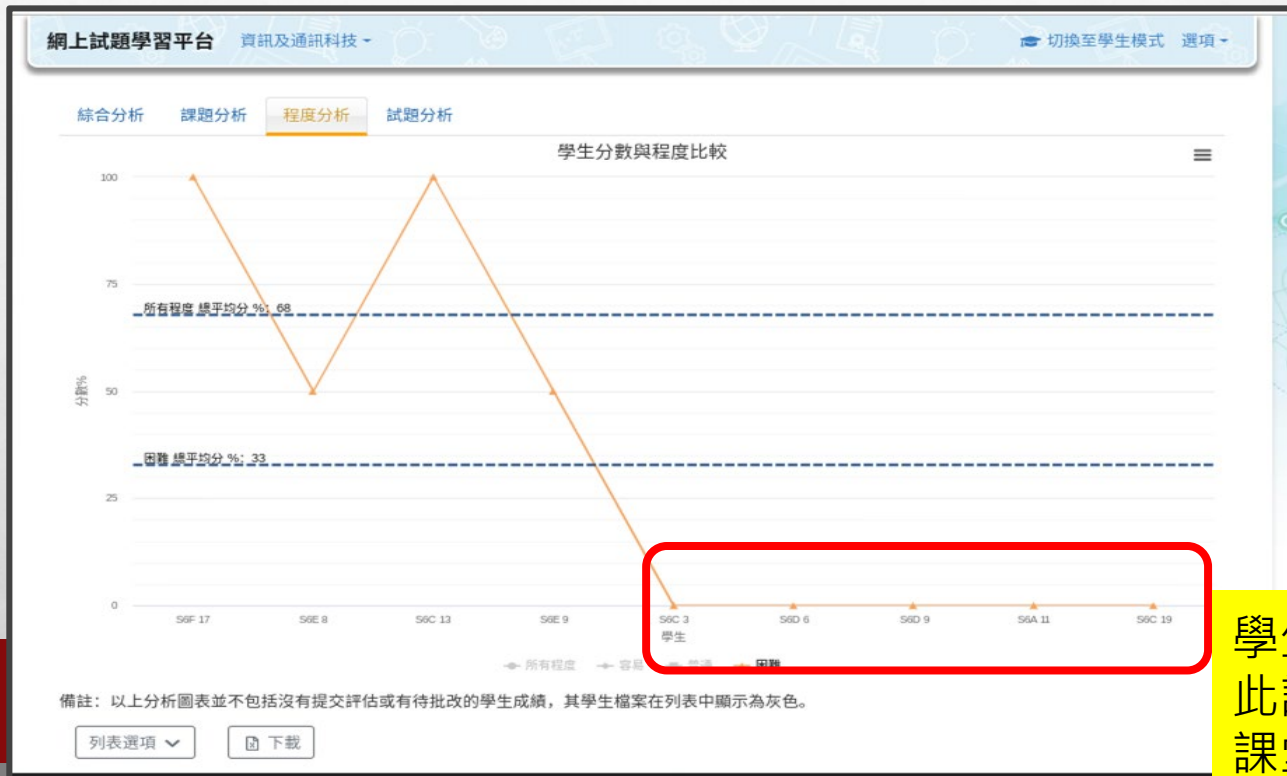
網上試題學習平台 資訊及通訊科技 ▾

切換至學生模式 選項 ▾

綜合分析 課題分析 程度分析 試題分析

學生分數與程度比較

100

75

50

25

0

分數%

所有程度 總平均分 %: 68

困難 總平均分 %: 33

S6F 17 S6E 8 S6C 13 S6E 9 S6C 3 S6D 6 S6D 9 S6A 11 S6C 19

學生

所有程度 容易 普通 困難

備註：以上分析圖表並不包括沒有提交評估或有待批改的學生成績，其學生檔案在列表中顯示為灰色。

列表選項 下載

學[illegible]
此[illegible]
課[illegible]